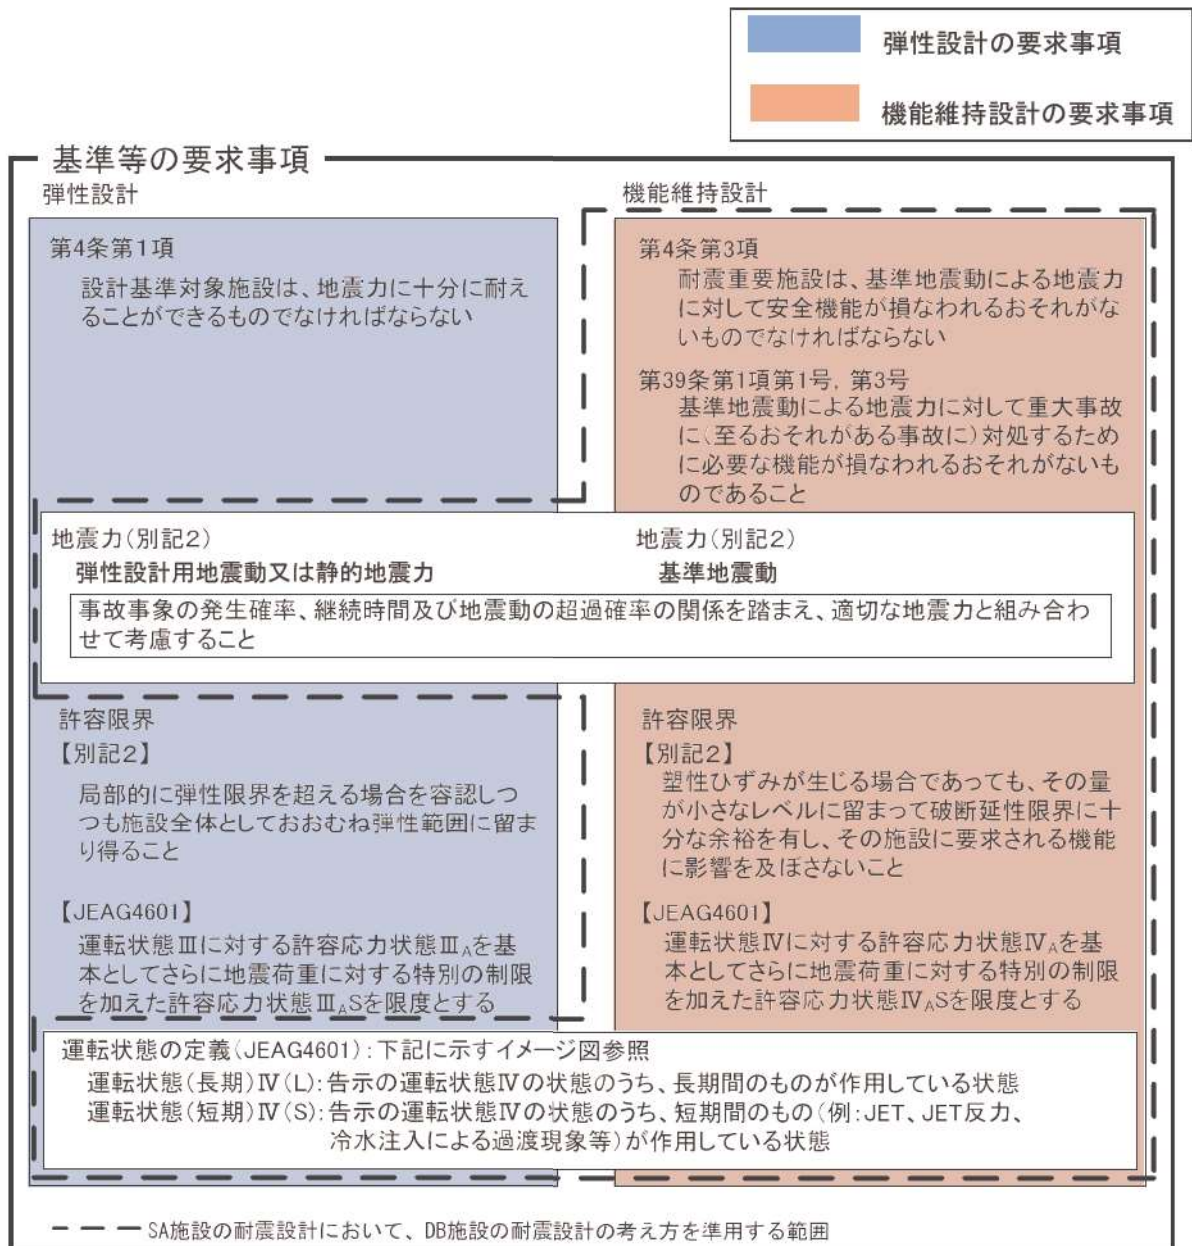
弾性設計の要求事項

機能維持設計の要求事項

基準等の要求事項

弾性設計

第4条第1項
設計基準対象施設は、地震力に十分に耐えることができるものでなければならない

機能維持設計

第4条第3項
耐震重要施設は、基準地震動による地震力に対して安全機能が損なわれるおそれがないものでなければならない

第39条第1項第1号, 第3号
基準地震動による地震力に対して重大事故に(至るおそれがある事故に)対処するために必要な機能が損なわれるおそれがないものであること

地震力(別記2)
弾性設計用地震動又は静的地震力

地震力(別記2)
基準地震動

事故事象の発生確率、継続時間及び地震動の超過確率の関係を踏まえ、適切な地震力と組み合わせて考慮すること

許容限界
【別記2】
局部的に弾性限界を超える場合を容認しつつも施設全体としておおむね弾性範囲に留まり得ること

【JEAG4601】
運転状態Ⅲに対する許容応力状態$Ⅲ_A$を基本としてさらに地震荷重に対する特別の制限を加えた許容応力状態$Ⅲ_A$Sを限度とする

許容限界
【別記2】
塑性ひずみが生じる場合であっても、その量が小さなレベルに留まって破断延性限界に十分な余裕を有し、その施設に要求される機能に影響を及ぼさないこと

【JEAG4601】
運転状態Ⅳに対する許容応力状態$Ⅳ_A$を基本としてさらに地震荷重に対する特別の制限を加えた許容応力状態$Ⅳ_A$Sを限度とする

運転状態の定義(JEAG4601):下記に示すイメージ図参照
運転状態(長期)Ⅳ(L):告示の運転状態Ⅳの状態のうち、長期間のものが作用している状態
運転状態(短期)Ⅳ(S):告示の運転状態Ⅳの状態のうち、短期間のもの(例:JET、JET反力、冷水注入による過渡現象等)が作用している状態

SA施設の耐震設計において、DB施設の耐震設計の考え方を準用する範囲